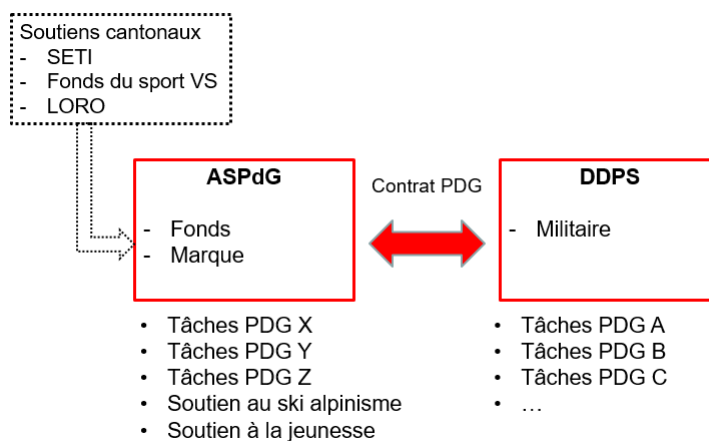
Soutiens cantonaux
- SETI
- Fonds du sport VS
- LORO

ASPdG

- Fonds
- Marque

Contrat PDG

DDPS

- Militaire

• Tâches PDG X
• Tâches PDG Y
• Tâches PDG Z
• Soutien au ski alpinisme
• Soutien à la jeunesse

• Tâches PDG A
• Tâches PDG B
• Tâches PDG C
• …